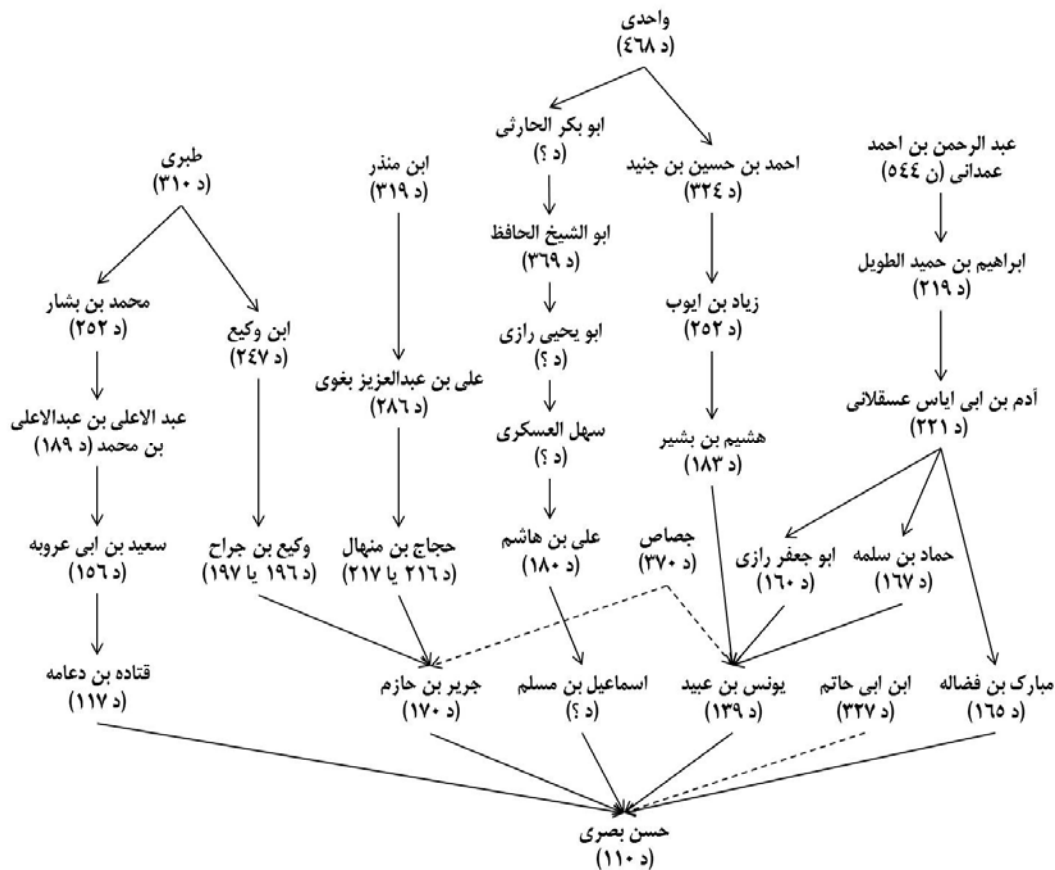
واحدی
(د ٤٦٨)

ابو بکر الحارثی
(د ؟)

احمد بن حسین بن جنید
(د ٣٢٤)

عبد الرحمن بن احمد عمدانی (ن ٥٤٤)

طبری
(د ٣١٠)

ابن منذر
(د ٣١٩)

ابو الشیخ الحافظ
(د ٣٦٩)

زیاد بن ایوب
(د ٢٥٢)

ابراهیم بن حمید الطویل
(د ٢١٩)

محمد بن بشار
(د ٢٥٢)

ابن وکیع
(د ٢٤٧)

ابو یحیی رازی
(د ؟)

علی بن عبدالعزیز بغوی
(د ٢٨٦)

سهل العسکری
(د ؟)

هشیم بن بشیر
(د ١٨٣)

آدم بن ابی ایاس عسقلانی
(د ٢٢١)

عبد الاعلی بن عبدالاعلی بن محمد (د ١٨٩)

سعید بن ابی عروبه
(د ١٥٦)

وکیع بن جراح
(د ١٩٦ یا ١٩٧)

حجاج بن منهال
(د ٢١٦ یا ٢١٧)

علی بن هاشم
(د ١٨٠)

جصاص
(د ٣٧٠)

ابو جعفر رازی
(د ١٦٠)

حماد بن سلمه
(د ١٦٧)

قتاده بن دعامه
(د ١١٧)

جریر بن حازم
(د ١٧٠)

اسماعیل بن مسلم
(د ؟)

یونس بن عبید
(د ١٣٩)

ابن ابی حاتم
(د ٣٢٧)

مبارک بن فضاله
(د ١٦٥)

حسن بصری
(د ١١٠)